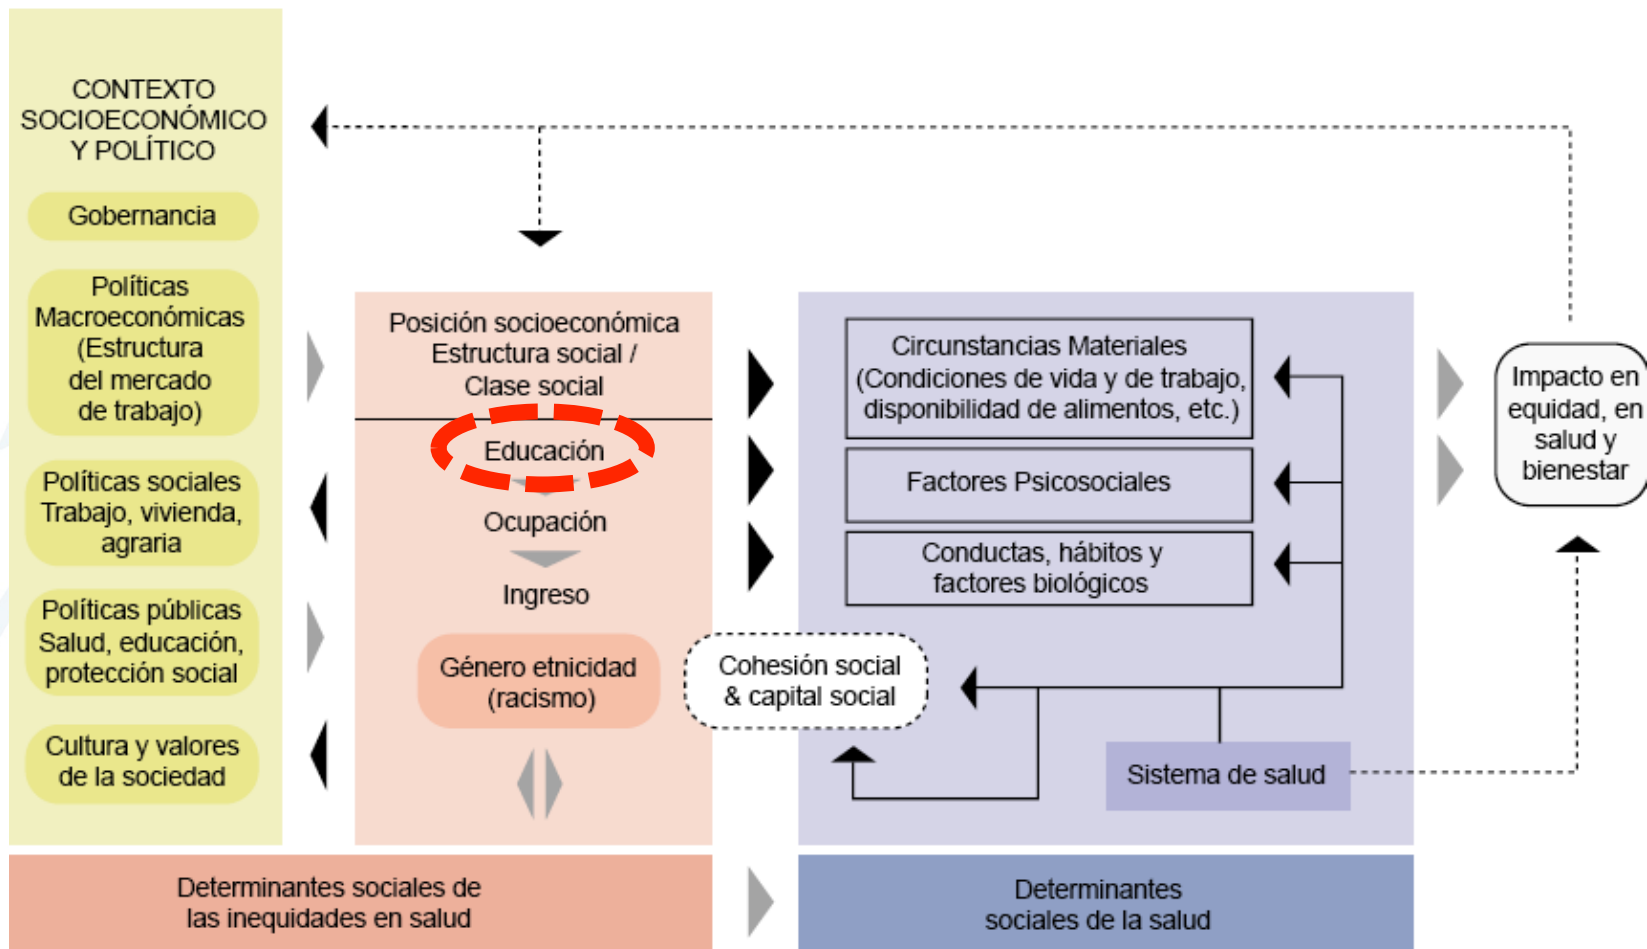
CONTEXTO SOCIOECONÓMICO Y POLÍTICO

Gobernancia

Políticas Macroeconómicas (Estructura del mercado de trabajo)

Políticas sociales Trabajo, vivienda, agraria

Políticas públicas Salud, educación, protección social

Cultura y valores de la sociedad

Posición socioeconómica Estructura social / Clase social

Educación

Ocupación

Ingreso

Género etnicidad (racismo)

Circunstancias Materiales (Condiciones de vida y de trabajo, disponibilidad de alimentos, etc.)

Factores Psicosociales

Conductas, hábitos y factores biológicos

Cohesión social & capital social

Sistema de salud

Impacto en equidad, en salud y bienestar

Determinantes sociales de las inequidades en salud

Determinantes sociales de la salud